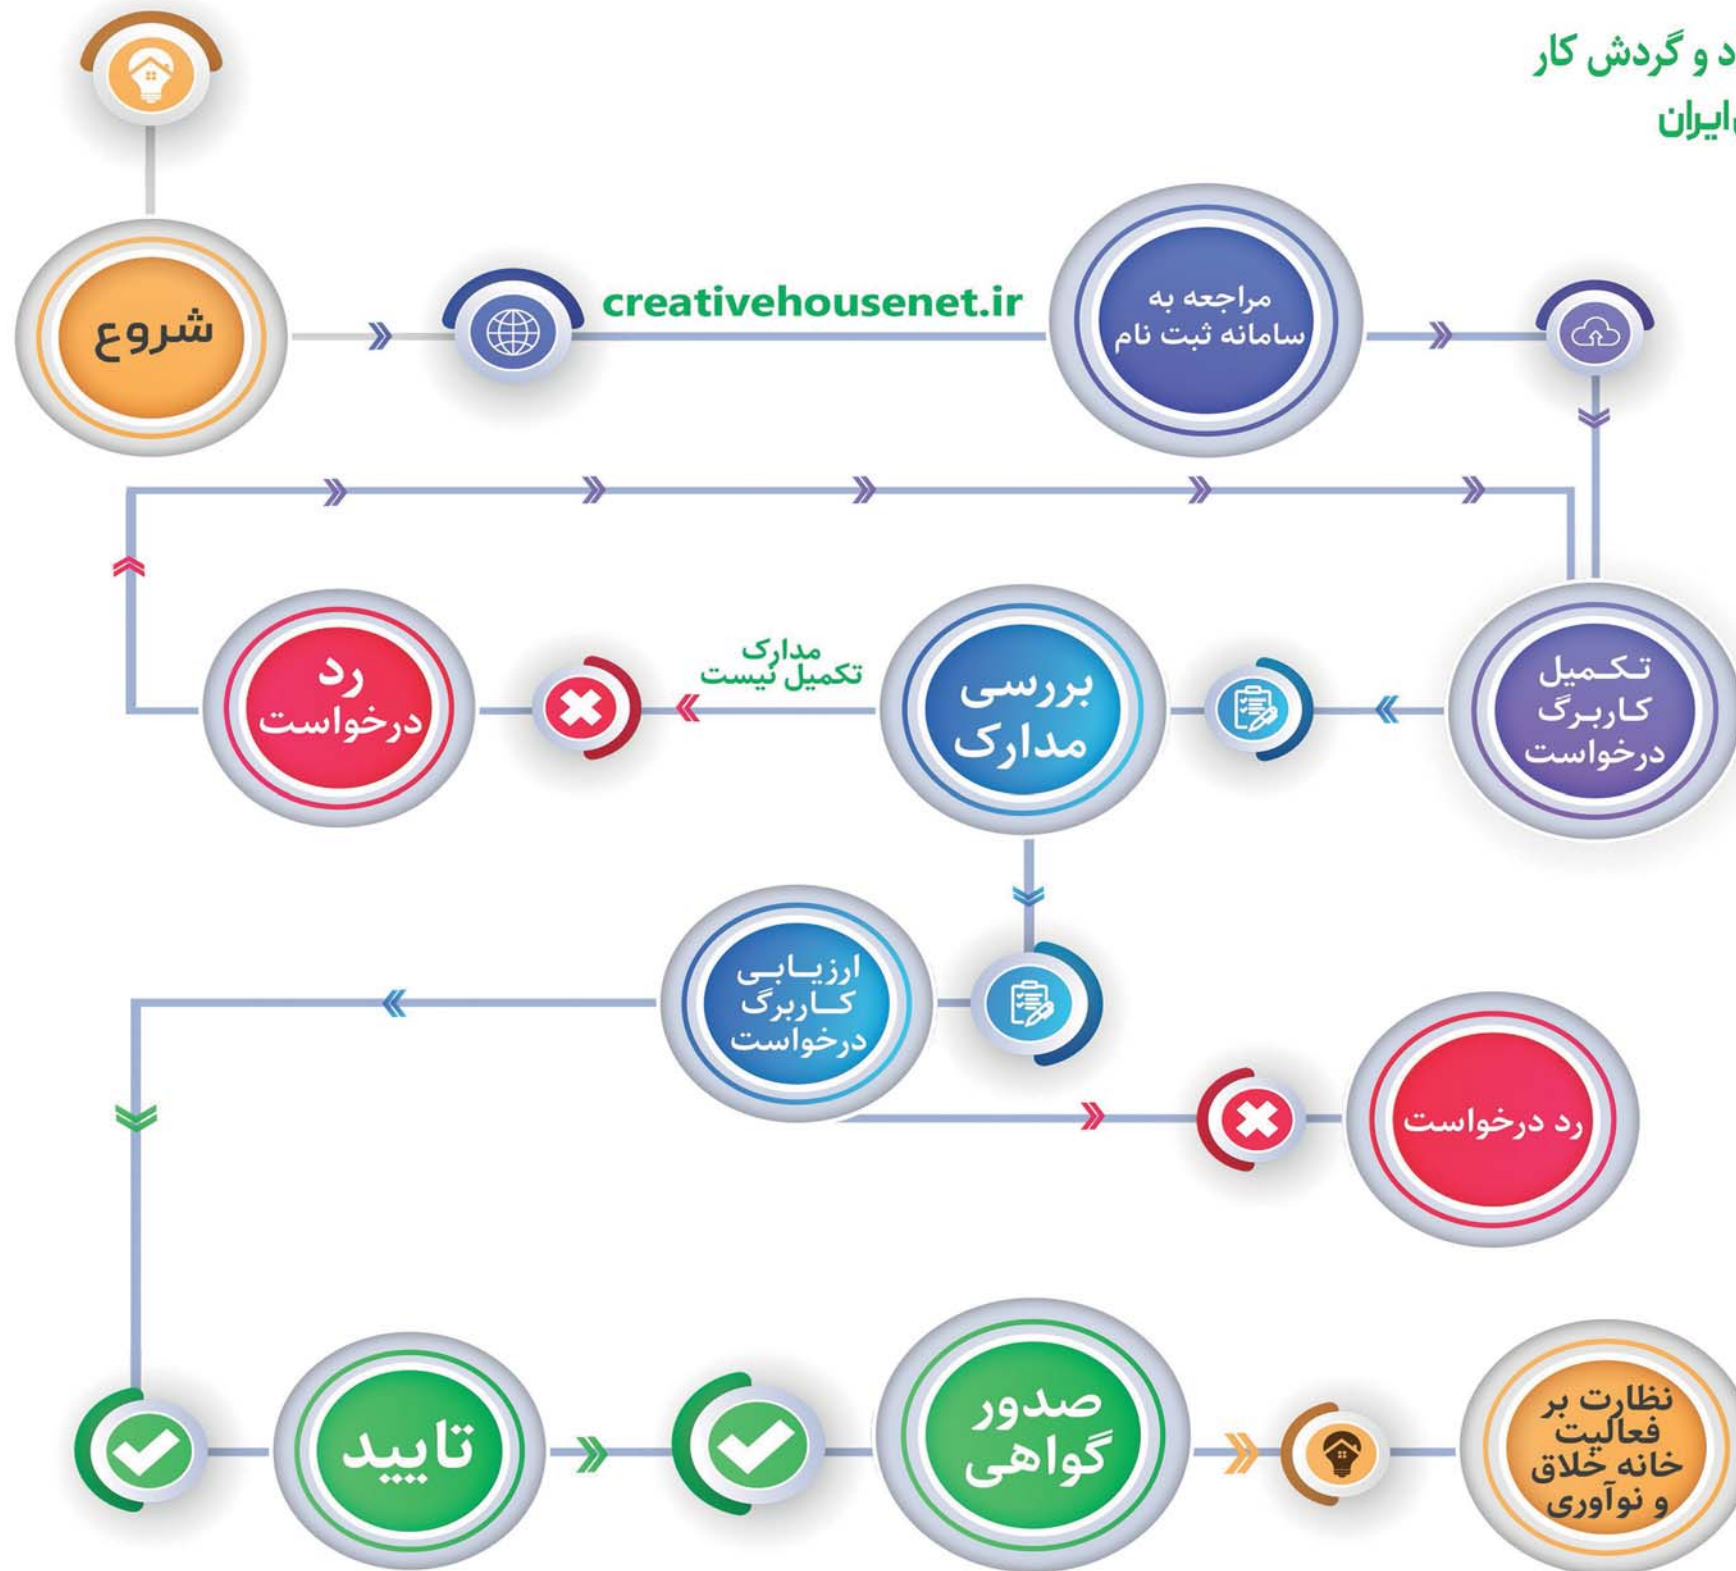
د و گردش کار
ایران

شروع

creativehousenet.ir

مراجعه به سامانه ثبت نام

تکمیل کاربرگ درخواست

بررسی مدارک

مدارک تکمیل نیست

رد درخواست

ارزیابی کاربرگ درخواست

رد درخواست

تایید

صدور گواهی

نظارت بر فعالیت خانه خلاق و نوآوری